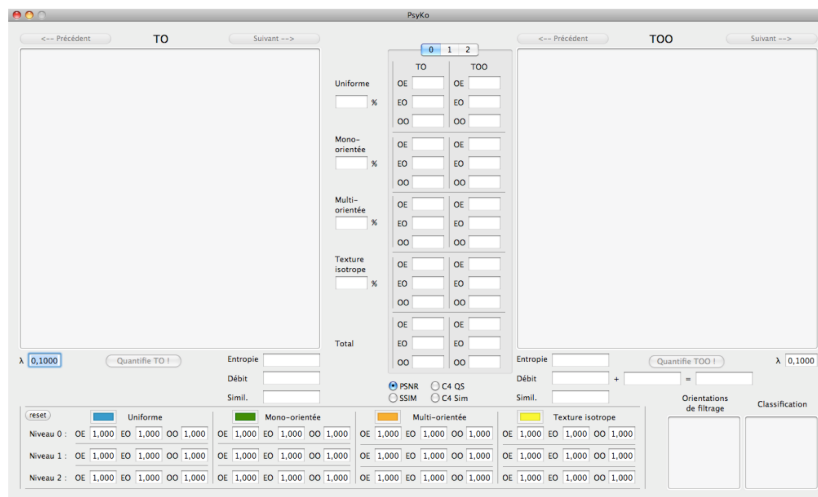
PsyKo

<-- Précédent TO Suivant -->

<-- Précédent TOO Suivant -->

0 1 2

| | TO | TOO |
|---|---|---|
| Uniforme % | OE | OE |
| | EO | EO |
| | OO | OO |
| Mono-orientée % | OE | OE |
| | EO | EO |
| | OO | OO |
| Multi-orientée % | OE | OE |
| | EO | EO |
| | OO | OO |
| Texture isotrope % | OE | OE |
| | EO | EO |
| | OO | OO |
| Total | OE | OE |
| | EO | EO |
| | OO | OO |

λ 0,1000 Quantifie TO ! Entropie Débit Simil.

Entropie Quantifie TOO ! λ 0,1000
Débit + =
Simil.

PSNR C4 QS
SSIM C4 Sim

Orientations de filtrage Classification

reset Uniforme Mono-orientée Multi-orientée Texture isotrope

| | Uniforme | Mono-orientée | Multi-orientée | Texture isotrope |
|---|---|---|---|---|
| Niveau 0 : | OE 1,000 EO 1,000 OO 1,000 | OE 1,000 EO 1,000 OO 1,000 | OE 1,000 EO 1,000 OO 1,000 | OE 1,000 EO 1,000 OO 1,000 |
| Niveau 1 : | OE 1,000 EO 1,000 OO 1,000 | OE 1,000 EO 1,000 OO 1,000 | OE 1,000 EO 1,000 OO 1,000 | OE 1,000 EO 1,000 OO 1,000 |
| Niveau 2 : | OE 1,000 EO 1,000 OO 1,000 | OE 1,000 EO 1,000 OO 1,000 | OE 1,000 EO 1,000 OO 1,000 | OE 1,000 EO 1,000 OO 1,000 |